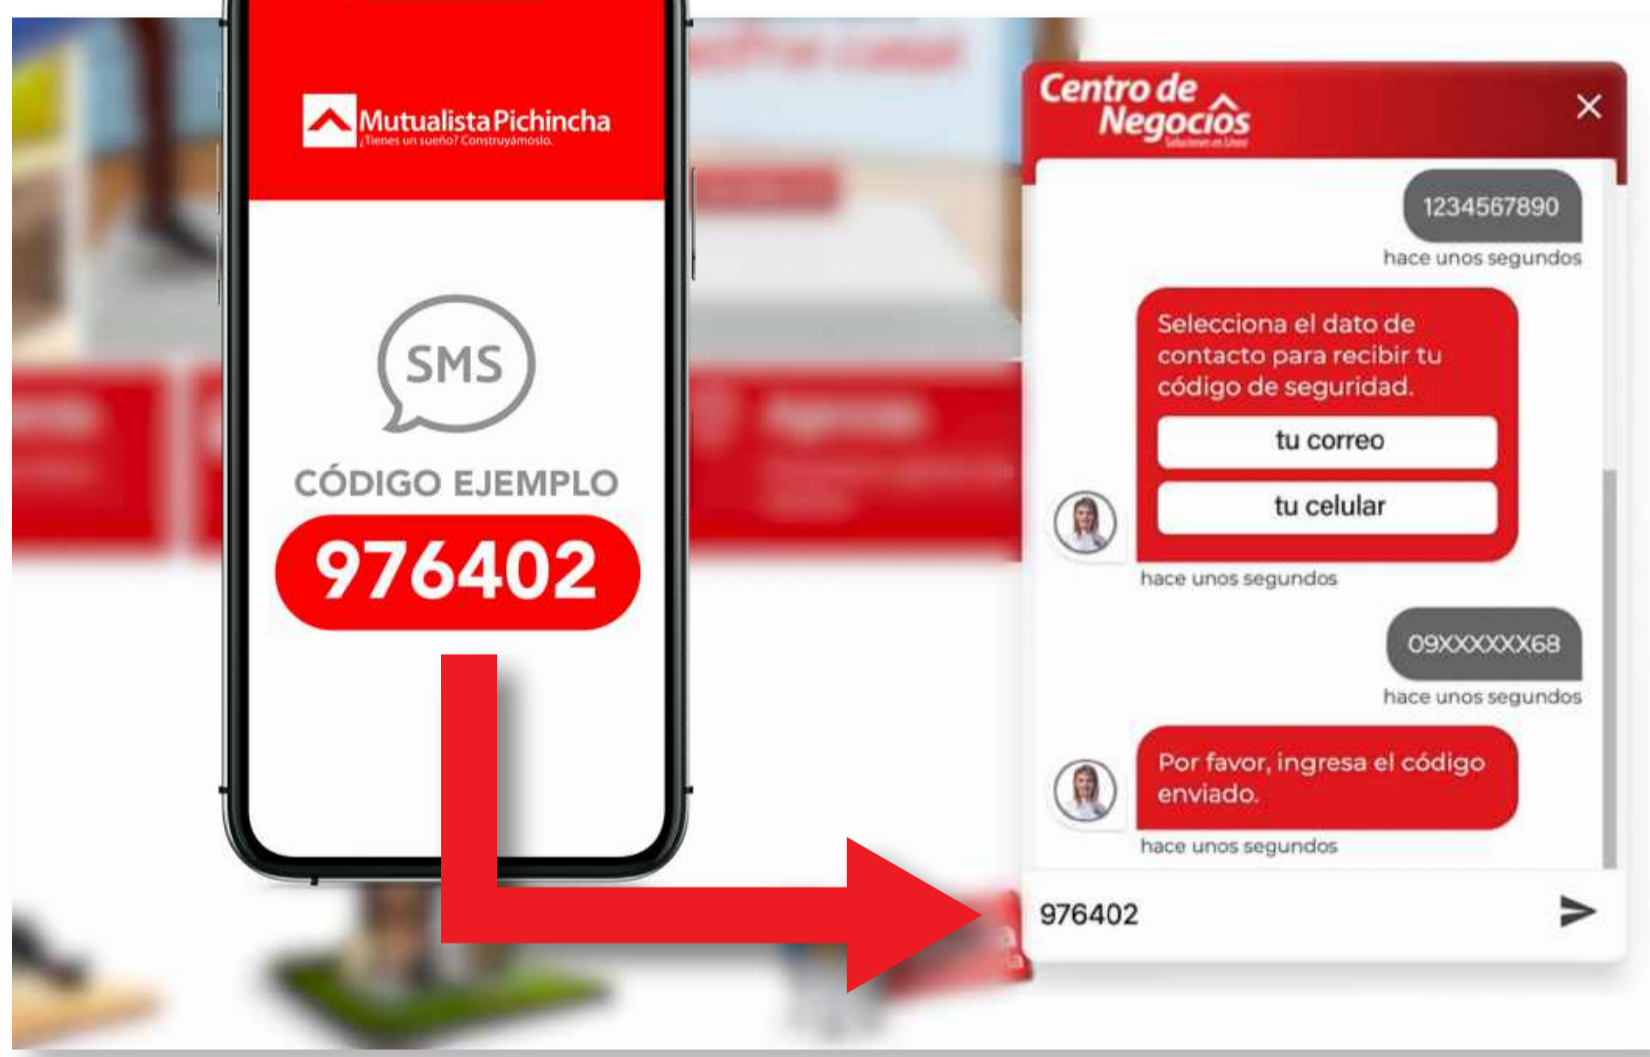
MutualistaPichincha
¡Tienes un sueño? Construyámoslo.

SMS

CÓDIGO EJEMPLO

976402

Centro de Negocios
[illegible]

✕

1234567890
hace unos segundos

Selecciona el dato de contacto para recibir tu código de seguridad.

tu correo

tu celular

hace unos segundos

09XXXXXX68
hace unos segundos

Por favor, ingresa el código enviado.
hace unos segundos

976402